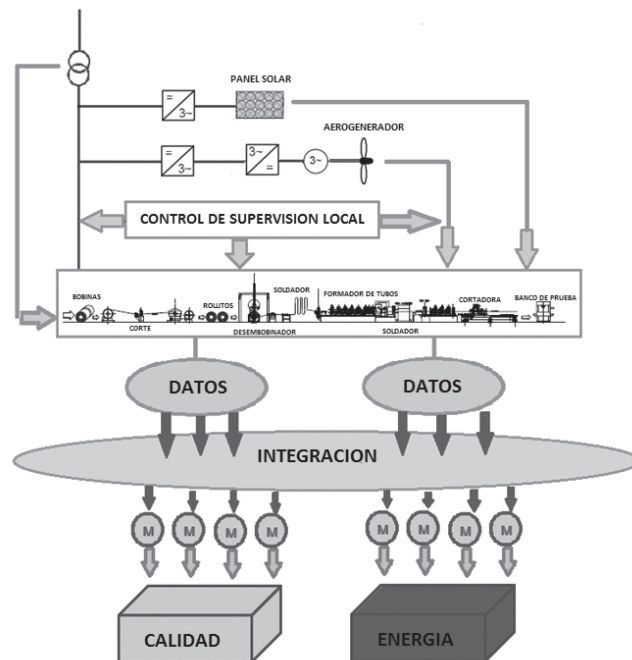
PANEL SOLAR

$\frac{=}{3\sim}$

AEROGENERADOR

$\frac{=}{3\sim}$

$\frac{3\sim}{=}$

$3\sim$

CONTROL DE SUPERVISION LOCAL

BOBINAS

ROLLITOS

SOLDADOR

FORMADOR DE TUBOS

CORTADORA

BANCO DE PRUEBA

CORTE

DESEMBOBINADOR

SOLDADOR

DATOS

DATOS

INTEGRACION

M M M M

M M M M

CALIDAD

ENERGIA